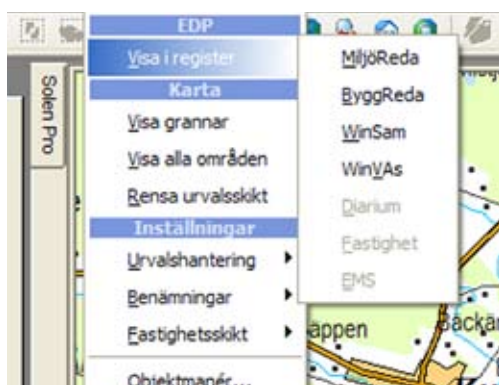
EDP
Visa i register
Karta
Visa grannar
Visa alla områden
Rensa urvalsskikt
Inställningar
Urvalshantering
Benämningar
Fastighetsskikt
Objektmanér...

MiljöReda
ByggReda
WinSam
WinVAs
Diarium
Fastighet
EMS

Solen Pro

appen
Backa